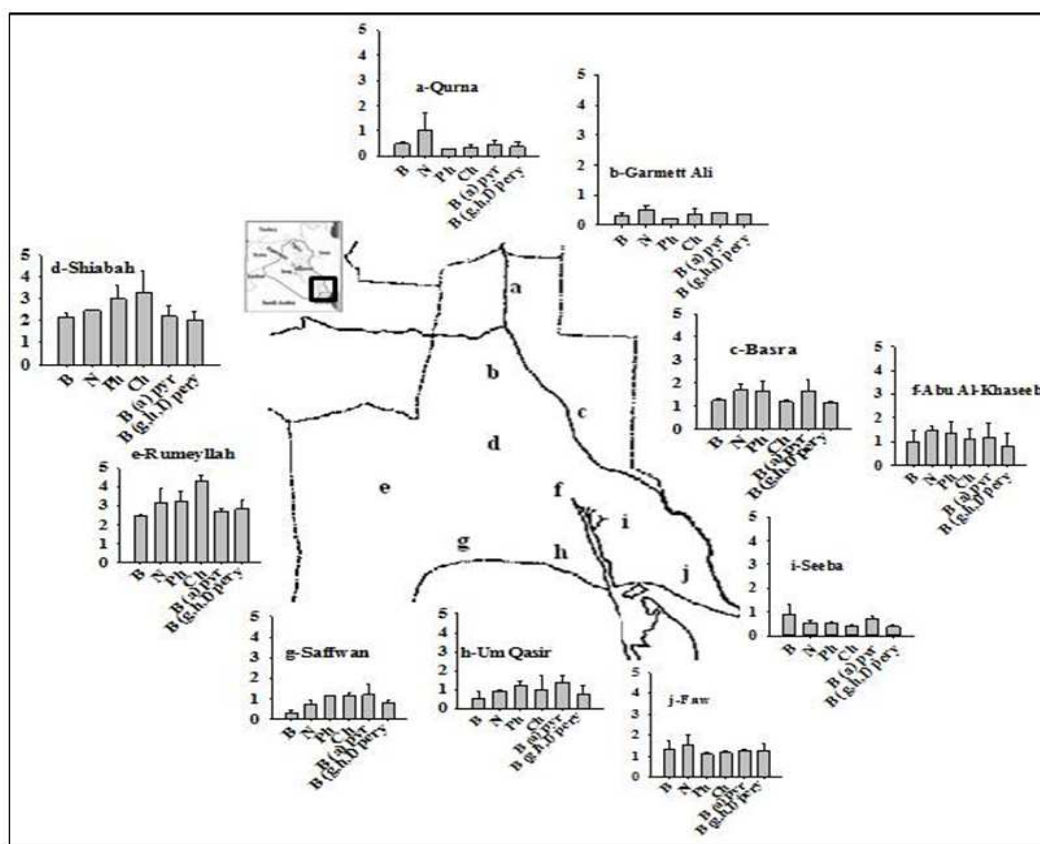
5
4
3
2
1
0
a-Qurna
B
N
Ph
Ch
B (a) pyr
B (g,h,D pery

5
4
3
2
1
0
b-Garmett Ali
B
N
Ph
Ch
B (a) pyr
B (g,h,D pery

5
4
3
2
1
0
d-Shiabah
B
N
Ph
Ch
B (a) pyr
B (g,h,D pery

a
b
c
d
e
f
g
h
i
j

5
4
3
2
1
0
c-Basra
B
N
Ph
Ch
B (a) pyr
B (g,h,D pery

5
4
3
2
1
0
f-Abu Al-Khaseeb
B
N
Ph
Ch
B (a) pyr
B (g,h,D pery

5
4
3
2
1
0
e-Rumeyllah
B
N
Ph
Ch
B (a) pyr
B (g,h,D pery

5
4
3
2
1
0
i-Seeba
B
N
Ph
Ch
B (a) pyr
B (g,h,D pery

5
4
3
2
1
0
g-Saffwan
B
N
Ph
Ch
B (a) pyr
B (g,h,D pery

5
4
3
2
1
0
h-Um Qasir
B
N
Ph
Ch
B (a) pyr
B (g,h,D pery

5
4
3
2
1
0
j-Faw
B
N
Ph
Ch
B (a) pyr
B (g,h,D pery